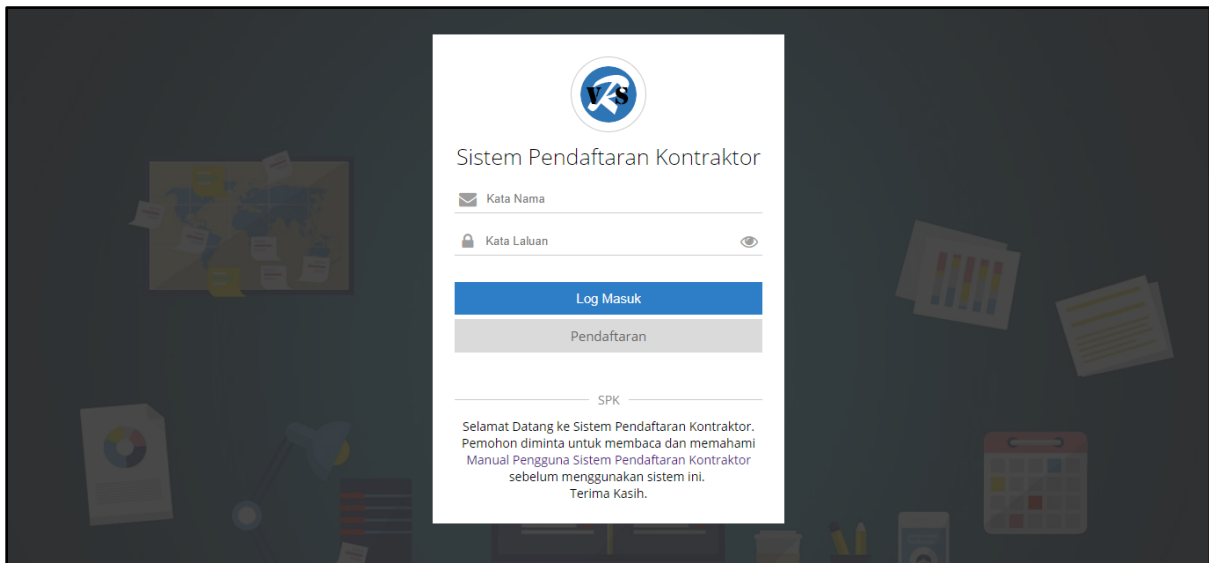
VKS

Sistem Pendaftaran Kontraktor

Kata Nama

Kata Laluan

Log Masuk

Pendaftaran

SPK

Selamat Datang ke Sistem Pendaftaran Kontraktor. Pemohon diminta untuk membaca dan memahami Manual Pengguna Sistem Pendaftaran Kontraktor sebelum menggunakan sistem ini.
Terima Kasih.